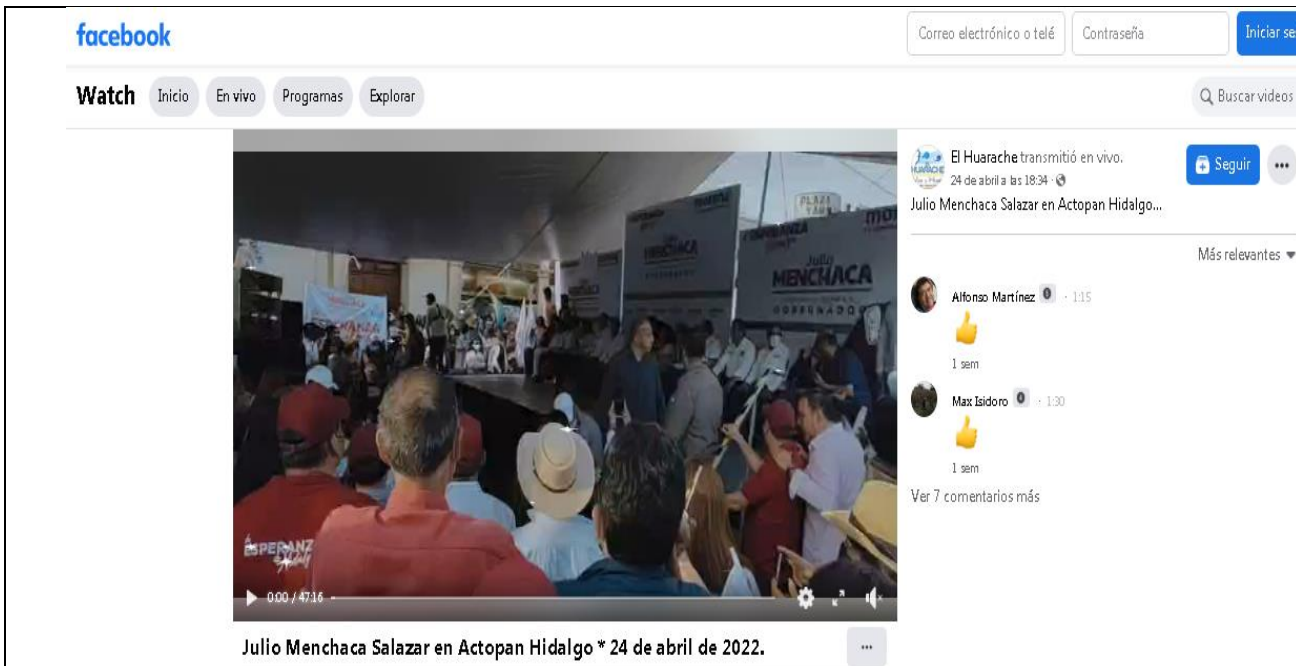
facebook

Correo electrónico o teléf

Contraseña

Iniciar se

Watch Inicio En vivo Programas Explorar

Buscar videos

Julio MENCHACA GOBERNADOR

PLAZA

ESPERANZA

0:00 / 47:16

Julio Menchaca Salazar en Actopan Hidalgo * 24 de abril de 2022.

El Huarache transmitió en vivo.
24 de abril a las 18:34 ·

Seguir

Julio Menchaca Salazar en Actopan Hidalgo...

Más relevantes

Alfonso Martínez 0 · 1:15

1 sem

Max Isidoro 0 · 1:30

1 sem

Ver 7 comentarios más